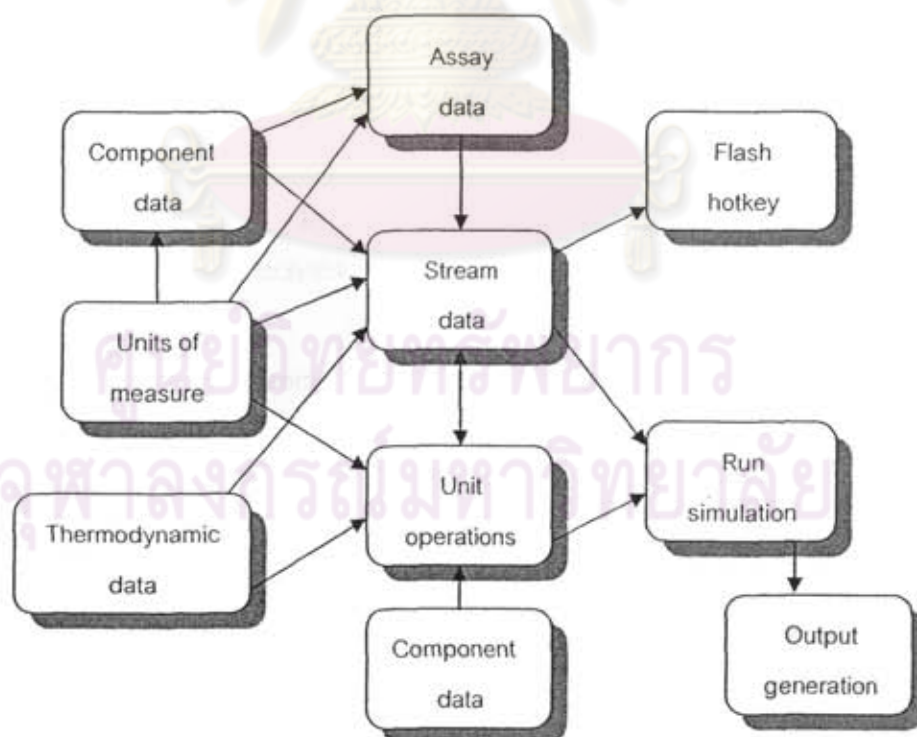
Assay data

Component data

Flash hotkey

Stream data

Units of measure

Run simulation

Unit operations

Thermodynamic data

Output generation

Component data

ศูนย์วิทยทรัพยากร
จุฬาลงกรณ์มหาวิทยาลัย